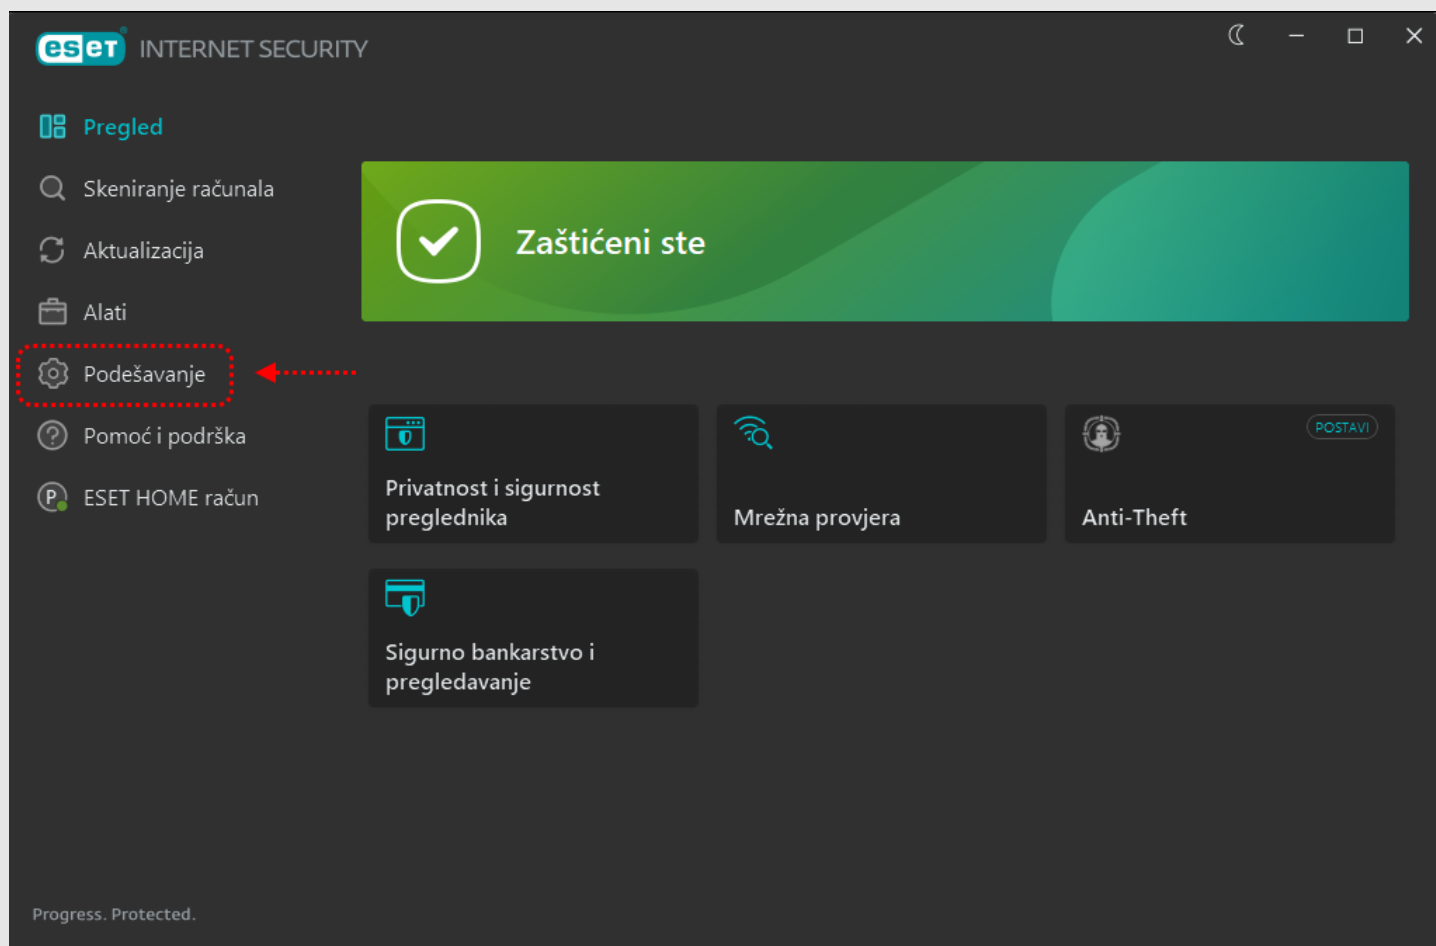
eset INTERNET SECURITY

Pregled

Skeniranje računala

Aktualizacija

Alati

Podešavanje

Pomoć i podrška

ESET HOME račun

Zaštićeni ste

Privatnost i sigurnost preglednika

Mrežna provjera

POSTAVI

Anti-Theft

Sigurno bankarstvo i pregledavanje

Progress. Protected.